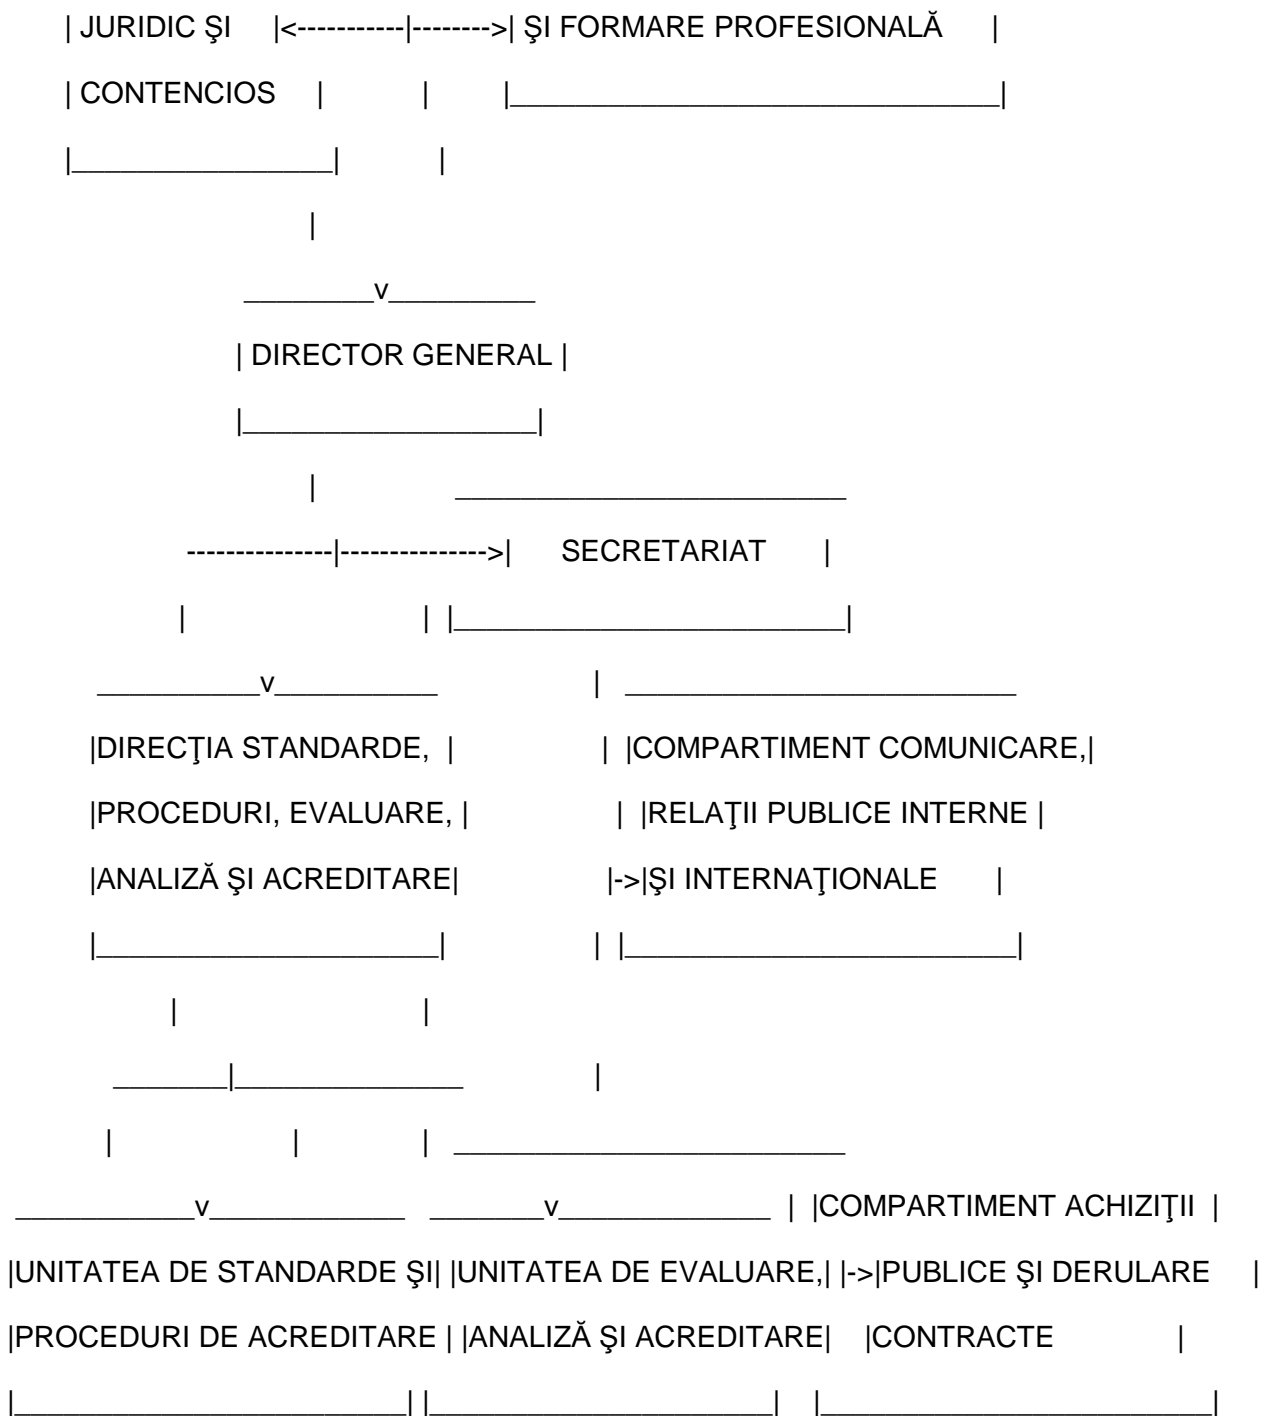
| JURIDIC ŞI |<-----------|-------->| ŞI FORMARE PROFESIONALĂ |
| CONTENCIOS | | |______________________________|
|________________| |
|
________v_________
| DIRECTOR GENERAL |
|__________________|
| ________________________
---------------|--------------->| SECRETARIAT |
| | |________________________|
__________v__________ | ________________________
|DIRECŢIA STANDARDE, | | |COMPARTIMENT COMUNICARE,|
|PROCEDURI, EVALUARE, | | |RELAŢII PUBLICE INTERNE |
|ANALIZĂ ŞI ACREDITARE| |->|ŞI INTERNAŢIONALE |
|_____________________| | |________________________|
| |
_______|______________ |
| | | ________________________
___________v____________ _______v_____________ | |COMPARTIMENT ACHIZIŢII |
|UNITATEA DE STANDARDE ŞI| |UNITATEA DE EVALUARE,| |->|PUBLICE ŞI DERULARE |
|PROCEDURI DE ACREDITARE | |ANALIZĂ ŞI ACREDITARE| |CONTRACTE |
|________________________| |_____________________| |________________________|